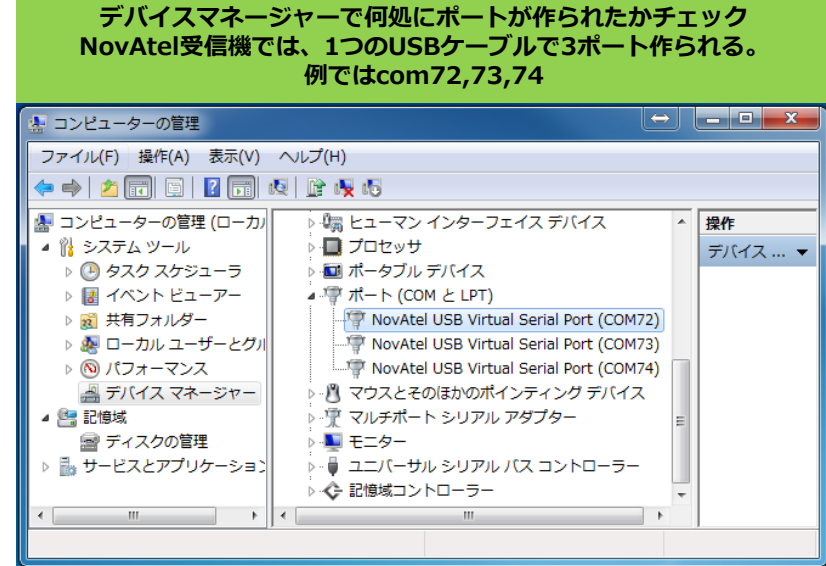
デバイスマネージャーで何処にポートが作られたかチェック
NovAtel受信機では、1つのUSBケーブルで3ポート作られる。
例ではcom72,73,74

コンピューターの管理

ファイル(F) 操作(A) 表示(V) ヘルプ(H)

コンピューターの管理 (ローカル
システム ツール
タスク スケジューラ
イベント ビューアー
共有フォルダー
ローカル ユーザーとグル
パフォーマンス
デバイス マネージャー
記憶域
ディスクの管理
サービスとアプリケーション

ヒューマン インターフェイス デバイス
プロセッサ
ポータブル デバイス
ポート (COM と LPT)
NovAtel USB Virtual Serial Port (COM72)
NovAtel USB Virtual Serial Port (COM73)
NovAtel USB Virtual Serial Port (COM74)
マウスとそのほかのポインティング デバイス
マルチポート シリアル アダプター
モニター
ユニバーサル シリアル バス コントローラー
記憶域コントローラー

操作
デバイス ...